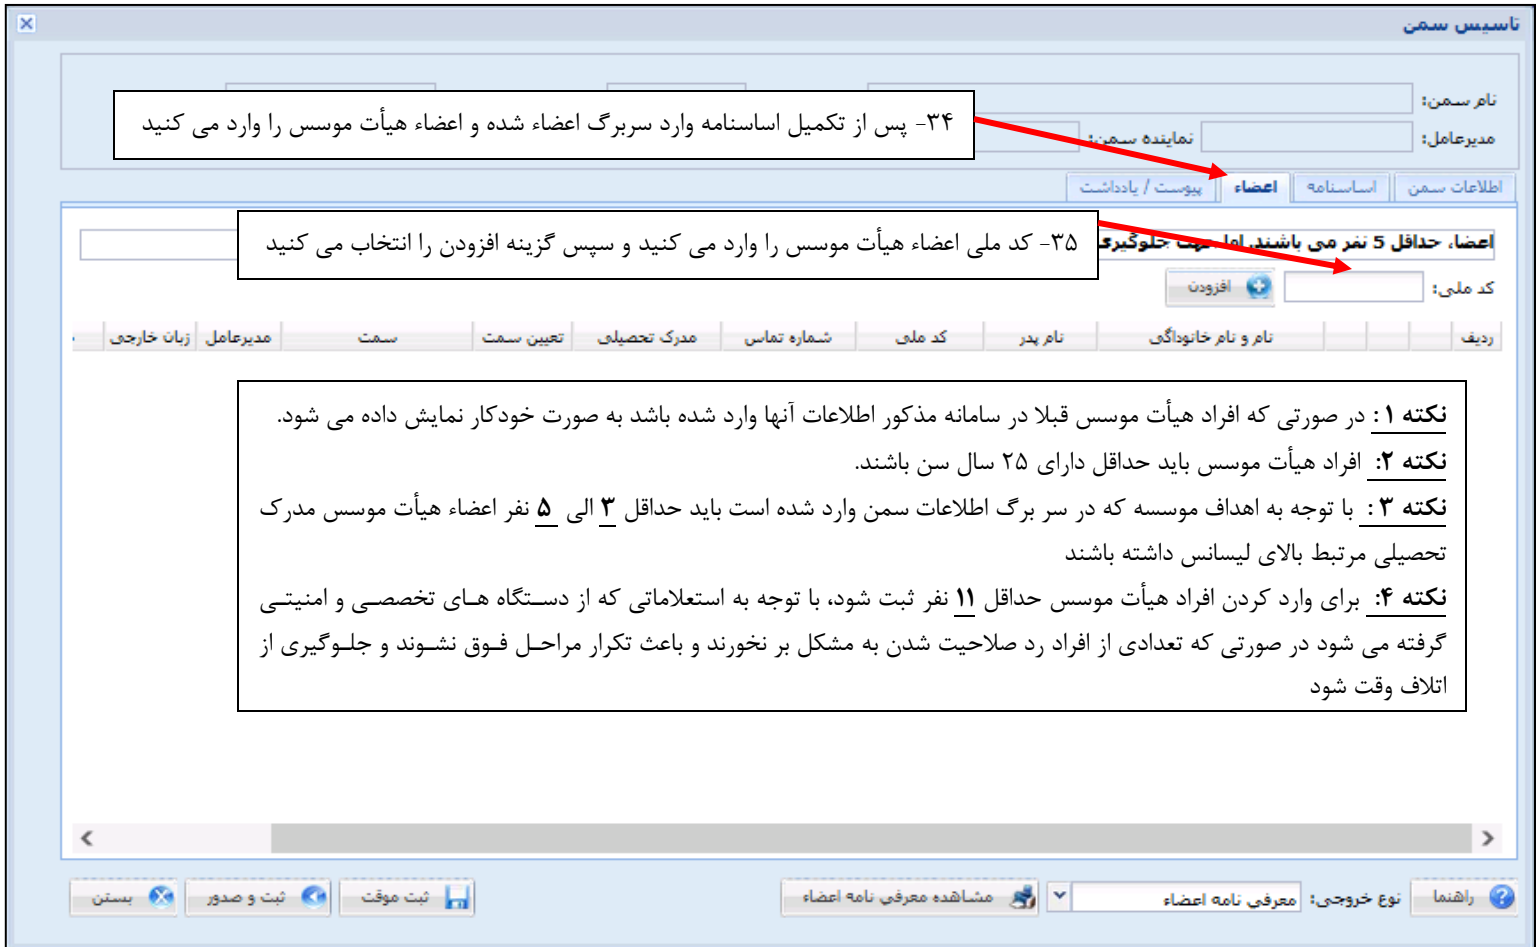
تاسیس سمن

نام سمن:

مدیرعامل:

نماینده سمن:

۳۴- پس از تکمیل اساسنامه وارد سربرگ اعضاء شده و اعضاء هیأت موسس را وارد می کنید

اطلاعات سمن | اساسنامه | اعضاء | پیوست / یادداشت

اعضاء، حداقل 5 نفر می باشند،اما جهت جلوگیری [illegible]

۳۵- کد ملی اعضاء هیأت موسس را وارد می کنید و سپس گزینه افزودن را انتخاب می کنید

کد ملی: افزودن

| ردیف | | | نام و نام خانوادگی | نام پدر | کد ملی | شماره تماس | مدرک تحصیلی | تعیین سمت | سمت | مدیرعامل | زبان خارجی |
|---|---|---|---|---|---|---|---|---|---|---|---|

نکته ۱ : در صورتی که افراد هیأت موسس قبلا در سامانه مذکور اطلاعات آنها وارد شده باشد به صورت خودکار نمایش داده می شود.

نکته ۲: افراد هیأت موسس باید حداقل دارای ۲۵ سال سن باشند.

نکته ۳ : با توجه به اهداف موسسه که در سر برگ اطلاعات سمن وارد شده است باید حداقل ۳ الی ۵ نفر اعضاء هیأت موسس مدرک تحصیلی مرتبط بالای لیسانس داشته باشند

نکته ۴: برای وارد کردن افراد هیأت موسس حداقل ۱۱ نفر ثبت شود، با توجه به استعلاماتی که از دستگاه های تخصصی و امنیتی گرفته می شود در صورتی که تعدادی از افراد رد صلاحیت شدن به مشکل بر نخورند و باعث تکرار مراحل فوق نشوند و جلوگیری از اتلاف وقت شود

راهنما | نوع خروجی: معرفی نامه اعضاء | مشاهده معرفی نامه اعضاء | ثبت موقت | ثبت و صدور | بستن